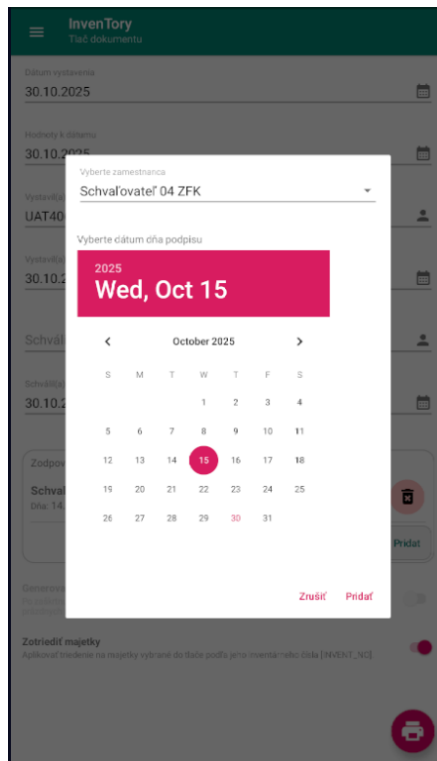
InvenTory
Tlač dokumentu

Dátum vystavenia
30.10.2025

Hodnoty k dátumu
30.10.2025

Vystavil(a)
UAT40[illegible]

Vystavil(a)
30.10.2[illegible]

Schvál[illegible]

Schválil(a)
30.10.2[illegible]

Zodpo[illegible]

Schval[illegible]
Dňa: 14.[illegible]

Pridať

Vyberte zamestnanca
Schvaľovateľ 04 ZFK

Vyberte dátum dňa podpisu

2025
Wed, Oct 15

October 2025

| S | M | T | W | T | F | S |
|---|---|---|---|---|---|---|
| | | | 1 | 2 | 3 | 4 |
| 5 | 6 | 7 | 8 | 9 | 10 | 11 |
| 12 | 13 | 14 | 15 | 16 | 17 | 18 |
| 19 | 20 | 21 | 22 | 23 | 24 | 25 |
| 26 | 27 | 28 | 29 | 30 | 31 | |

Zrušiť Pridať

Generova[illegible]

Zotriediť majetky
Aplikovať triedenie na majetky vybrané do tlače podľa jeho inventárneho čísla (INVENT_NO)